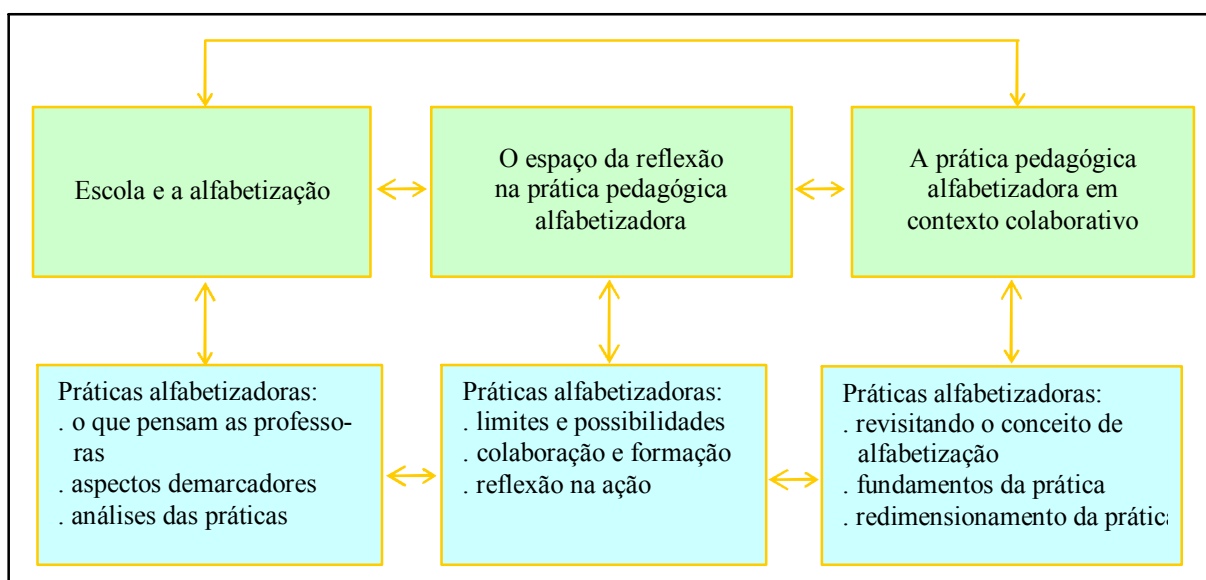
Escola e a alfabetização

O espaço da reflexão na prática pedagógica alfabetizadora

A prática pedagógica alfabetizadora em contexto colaborativo

Práticas alfabetizadoras:
. o que pensam as professoras
. aspectos demarcadores
. análises das práticas

Práticas alfabetizadoras:
. limites e possibilidades
. colaboração e formação
. reflexão na ação

Práticas alfabetizadoras:
. revisitando o conceito de alfabetização
. fundamentos da prática
. redimensionamento da prática